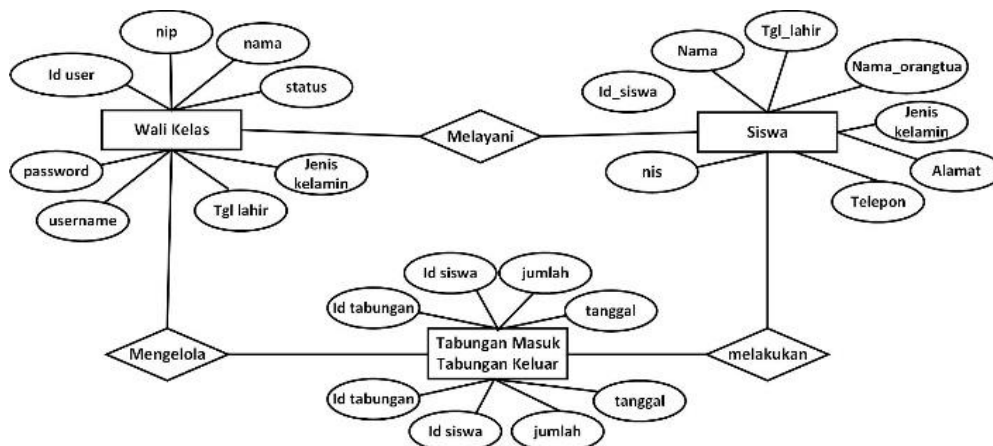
nip

nama

Id user

status

Wali Kelas

password

Jenis kelamin

username

Tgl lahir

Melayani

Nama

Tgl_lahir

Nama_orangtua

Id_siswa

Jenis kelamin

Siswa

nis

Alamat

Telepon

Id siswa

jumlah

Id tabungan

tanggal

Mengelola

Tabungan Masuk
Tabungan Keluar

melakukan

Id tabungan

tanggal

Id siswa

jumlah